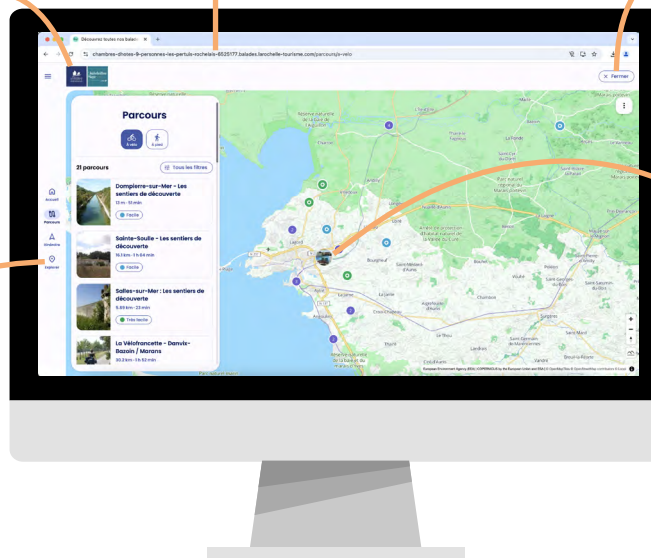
Découvrez toutes nos balad

chambres-dhotes-8-personnes-les-pertuis-rochelais-6525177.balades.larochelle-tourisme.com/parcours/a-velo

Fermer

Accueil

Parcours

Itinéraire

Explorer

Parcours

À vélo

À pied

21 parcours

Tous les filtres

Dompierre-sur-Mer - Les sentiers de découverte

12 m · 15 min

Facile

Sainte-Soulle - Les sentiers de découverte

16.1 km · 1 h 04 min

Facile

Salles-sur-Mer : Les sentiers de découverte

5.85 km · 23 min

Très facile

La Vélofrancette - Danvis-Bazoin / Marans

20.3 km · 1 h 52 min

Marans

Chaillé

Lagord

Nieul-sur-Mer

Esnandes

Bourgneuf

Aigrefeuille d'Aunis

Surgères

Vouhé

Chambon

Aytré

Angoulins

Châtelaillon-Plage

Ardillières

Le Thou

Landrais

Saint-Germain de Marencennes

Forges

Muron

Ciré-d'Aunis

Croix-Chapeau

Saint-Médard-d'Aunis

Saint-Saturnin-du-Bois

Puyravault

Courçon

European Environment Agency (EEA), COPERNICUS by the European Union and ESA | © OpenStreetMap & OpenMapTiles contributors